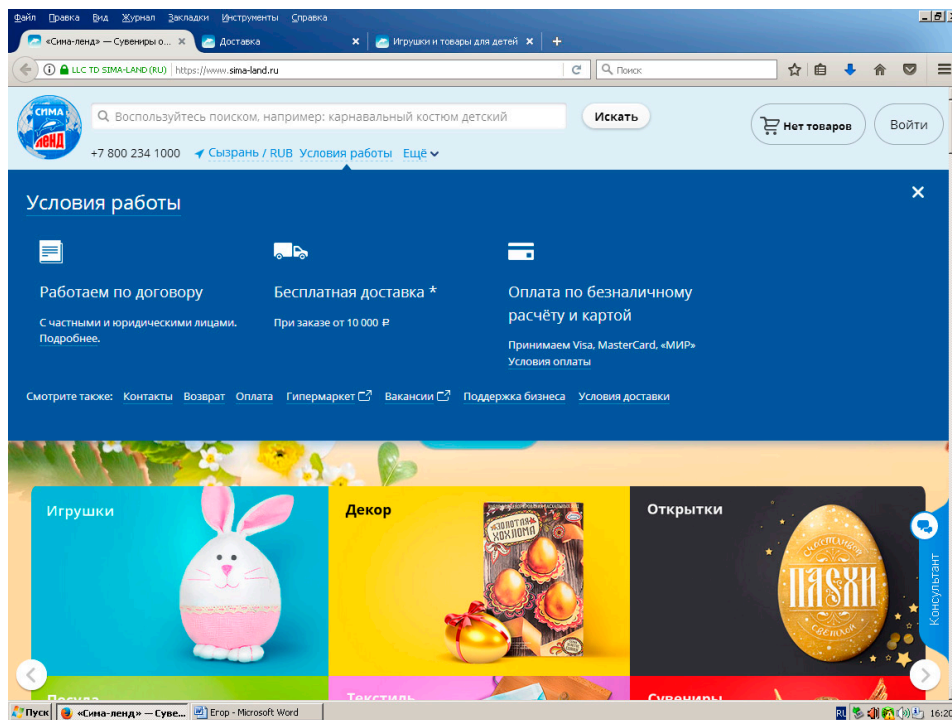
Файл Правка Вид Журнал Закладки Инструменты Справка

«Сима-ленд» — Сувениры о... × Доставка × Игрушки и товары для детей × +

LLC TD SIMA-LAND (RU) | https://www.sima-land.ru

Поиск

СИМА ЛЕНД

Воспользуйтесь поиском, например: карнавальный костюм детский

Искать

Нет товаров

Войти

+7 800 234 1000 Сызрань / RUB Условия работы Ещё

Условия работы

Работаем по договору

С частными и юридическими лицами. Подробнее.

Бесплатная доставка *

При заказе от 10 000 ₽

Оплата по безналичному расчёту и картой

Принимаем Visa, MasterCard, «МИР»
Условия оплаты

Смотрите также: Контакты Возврат Оплата Гипермаркет Вакансии Поддержка бизнеса Условия доставки

Игрушки

Декор

Золотая хохлома

Открытки

Пасхи

Консультант

Посуда

Текстиль

Сувениры

Пуск «Сима-ленд» — Суве... Егор - Microsoft Word RU 16:20